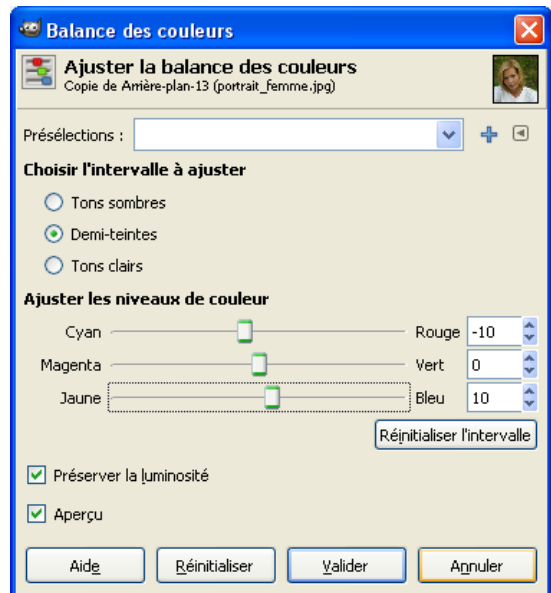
Balance des couleurs

Ajuster la balance des couleurs
Copie de Arrière-plan-13 (portrait_femme.jpg)

Présélections :

Choisir l'intervalle à ajuster

Tons sombres

Demi-teintes

Tons clairs

Ajuster les niveaux de couleur

Cyan Rouge -10

Magenta Vert 0

Jaune Bleu 10

Réinitialiser l'intervalle

Préserver la luminosité

Aperçu

Aide Réinitialiser Valider Annuler